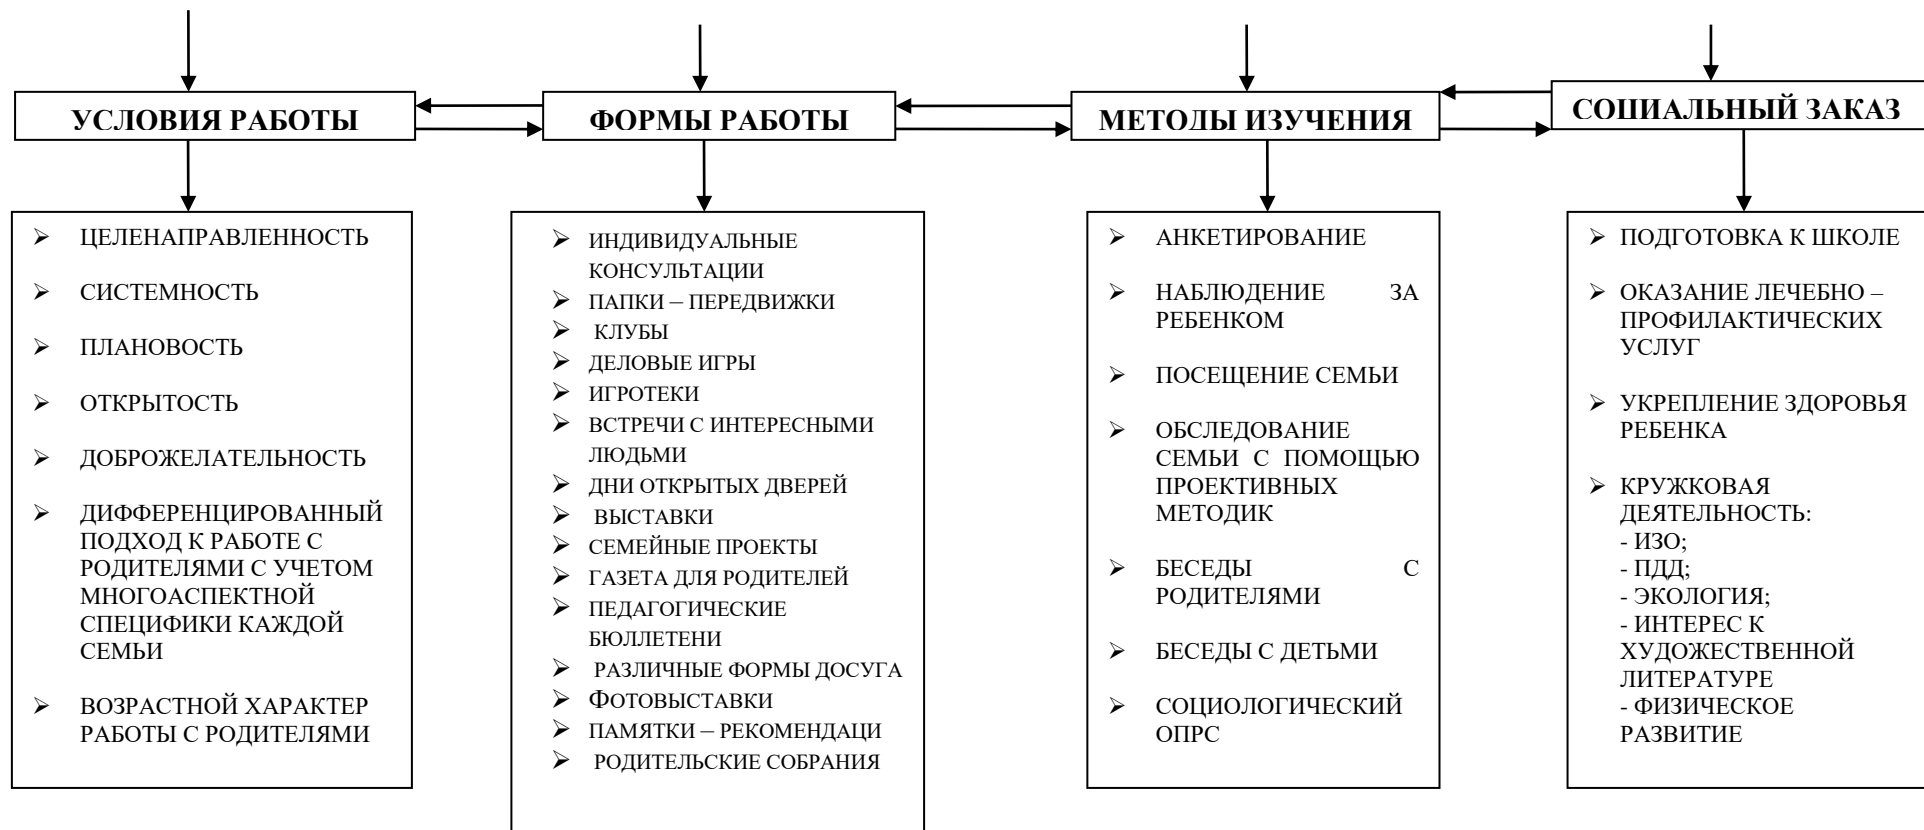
УСЛОВИЯ РАБОТЫ

ФОРМЫ РАБОТЫ

МЕТОДЫ ИЗУЧЕНИЯ

СОЦИАЛЬНЫЙ ЗАКАЗ

➢ ЦЕЛЕНАПРАВЛЕННОСТЬ
➢ СИСТЕМНОСТЬ
➢ ПЛАНОВОСТЬ
➢ ОТКРЫТОСТЬ
➢ ДОБРОЖЕЛАТЕЛЬНОСТЬ
➢ ДИФФЕРЕНЦИРОВАННЫЙ ПОДХОД К РАБОТЕ С РОДИТЕЛЯМИ С УЧЕТОМ МНОГОАСПЕКТНОЙ СПЕЦИФИКИ КАЖДОЙ СЕМЬИ
➢ ВОЗРАСТНОЙ ХАРАКТЕР РАБОТЫ С РОДИТЕЛЯМИ

➢ ИНДИВИДУАЛЬНЫЕ КОНСУЛЬТАЦИИ
➢ ПАПКИ – ПЕРЕДВИЖКИ
➢ КЛУБЫ
➢ ДЕЛОВЫЕ ИГРЫ
➢ ИГРОТЕКИ
➢ ВСТРЕЧИ С ИНТЕРЕСНЫМИ ЛЮДЬМИ
➢ ДНИ ОТКРЫТЫХ ДВЕРЕЙ
➢ ВЫСТАВКИ
➢ СЕМЕЙНЫЕ ПРОЕКТЫ
➢ ГАЗЕТА ДЛЯ РОДИТЕЛЕЙ
➢ ПЕДАГОГИЧЕСКИЕ БЮЛЛЕТЕНИ
➢ РАЗЛИЧНЫЕ ФОРМЫ ДОСУГА
➢ ФОТОВЫСТАВКИ
➢ ПАМЯТКИ – РЕКОМЕНДАЦИ
➢ РОДИТЕЛЬСКИЕ СОБРАНИЯ

➢ АНКЕТИРОВАНИЕ
➢ НАБЛЮДЕНИЕ ЗА РЕБЕНКОМ
➢ ПОСЕЩЕНИЕ СЕМЬИ
➢ ОБСЛЕДОВАНИЕ СЕМЬИ С ПОМОЩЬЮ ПРОЕКТИВНЫХ МЕТОДИК
➢ БЕСЕДЫ С РОДИТЕЛЯМИ
➢ БЕСЕДЫ С ДЕТЬМИ
➢ СОЦИОЛОГИЧЕСКИЙ ОПРС

➢ ПОДГОТОВКА К ШКОЛЕ
➢ ОКАЗАНИЕ ЛЕЧЕБНО – ПРОФИЛАКТИЧЕСКИХ УСЛУГ
➢ УКРЕПЛЕНИЕ ЗДОРОВЬЯ РЕБЕНКА
➢ КРУЖКОВАЯ ДЕЯТЕЛЬНОСТЬ:
- ИЗО;
- ПДД;
- ЭКОЛОГИЯ;
- ИНТЕРЕС К ХУДОЖЕСТВЕННОЙ ЛИТЕРАТУРЕ
- ФИЗИЧЕСКОЕ РАЗВИТИЕ